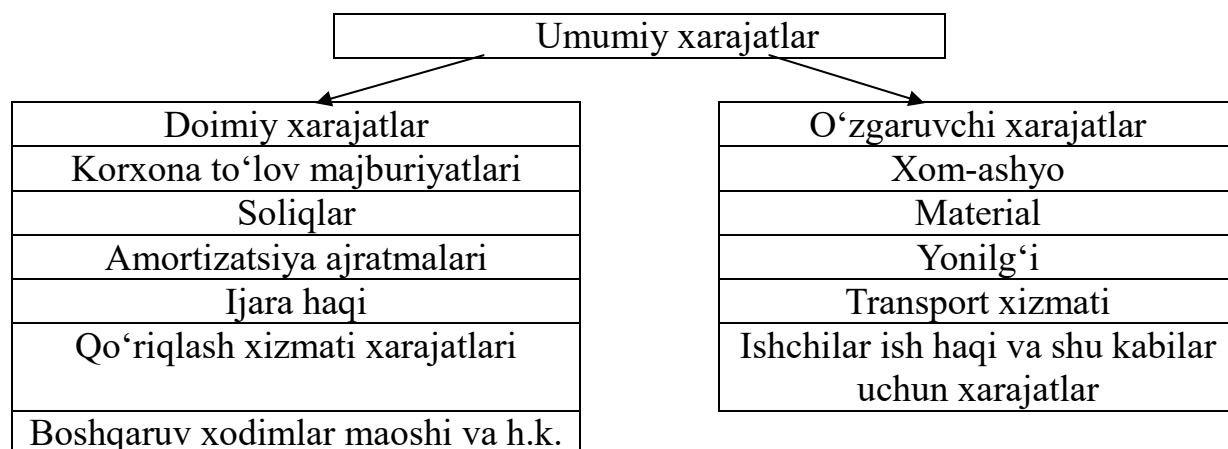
Umumiy xarajatlar

| Doimiy xarajatlar |
|---|
| Korxona to‘lov majburiyatlari |
| Soliqlar |
| Amortizatsiya ajratmalari |
| Ijara haqi |
| Qo‘riqlash xizmati xarajatlari |
| Boshqaruv xodimlar maoshi va h.k. |

| O‘zgaruvchi xarajatlar |
|---|
| Xom-ashyo |
| Material |
| Yonilg‘i |
| Transport xizmati |
| Ishchilar ish haqi va shu kabilar uchun xarajatlar |